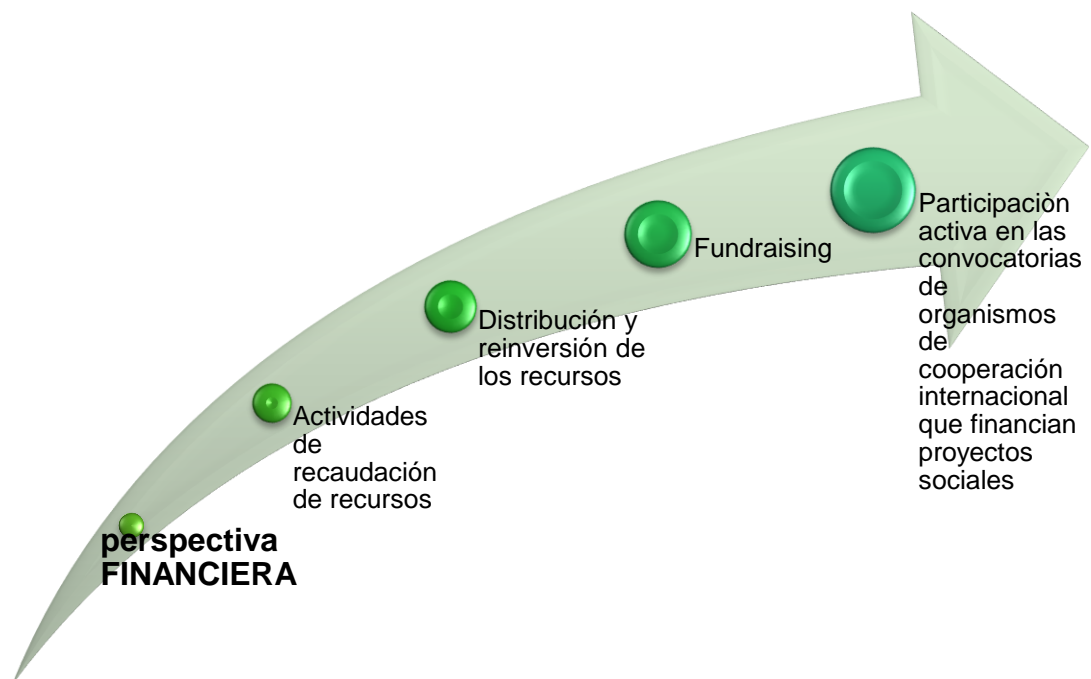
perspectiva FINANCIERA

Actividades de recaudación de recursos

Distribución y reinversión de los recursos

Fundraising

Participaciòn activa en las convocatorias de organismos de cooperación internacional que financian proyectos sociales